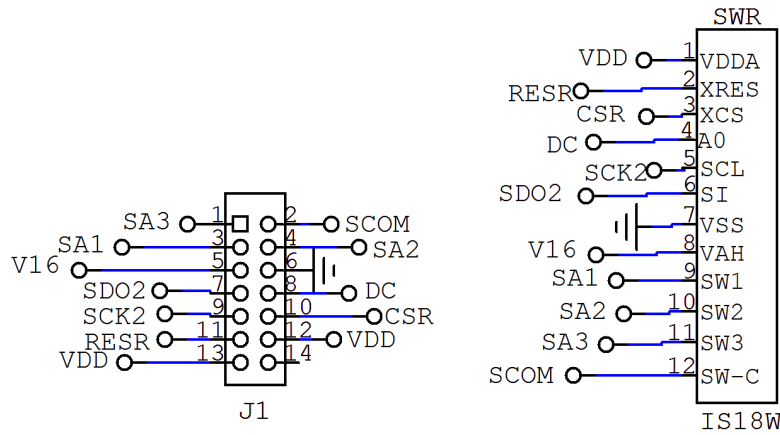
SA3 1 2 SCOM
SA1 3 4 SA2
V16 5 6
SDO2 7 8 DC
SCK2 9 10 CSR
RESR 11 12 VDD
VDD 13 14

J1

SWR

VDD 1 VDDA
RESR 2 XRES
CSR 3 XCS
DC 4 A0
SCK2 5 SCL
SDO2 6 SI
7 VSS
V16 8 VAH
SA1 9 SW1
SA2 10 SW2
SA3 11 SW3
SCOM 12 SW-C

IS18W